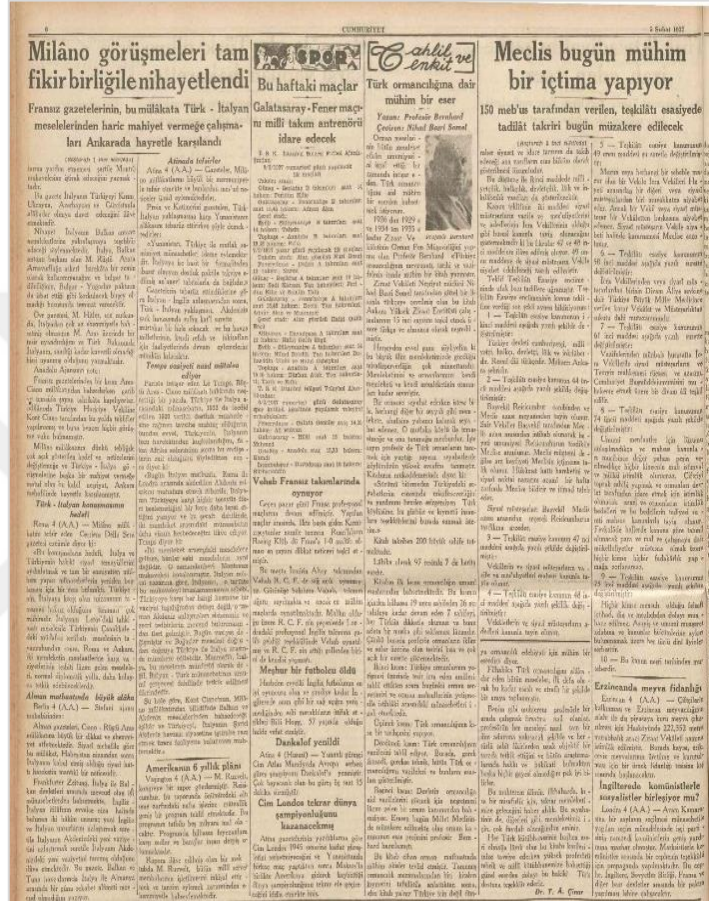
6 CUMHURİYET 5 Şubat 1937

Milâno görüşmeleri tam fikirbirliğile nihayetlendi

Fransız gazetelerinin, bu mülâkata Türk - İtalyan meselelerinden haric mahiyet vermeğe çalışmaları Ankarada hayretle karşılandı

SPOR

Bu haftaki maçlar

Galatasaray - Fener maçını milli takım antrenörü idare edecek

Cahil ve enkız

Türk ormancılığına dair mühim bir eser

Yazan: Profesör Bernhard Çeviren: Nihad Basri Samel

Meclis bugün mühim bir içtima yapıyor

150 meb'us tarafından verilen, teşkilâtı esasiyede tadilât takriri bugün müzakere edilecek

Atinada tefsirler

Temps vaziyeti nasıl mütalea ediyor

Türk - İtalyan konuşmasının tefsiri

Alman matbuatında büyük alâka

Amerikanın 6 yıllık plânı

Vehab Fransız takımlarında oynuyor

Beykoz Mr futbolcu oldu

Dankalof yenildi

Cim Londos tekrar dünya şampiyonluğunu kazanacakmış

Erzincanda meyva fidanlığı

İngilterede komünistlerle sosyalistler birleşiyor mu?

Dr. T. A. Çınar

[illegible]